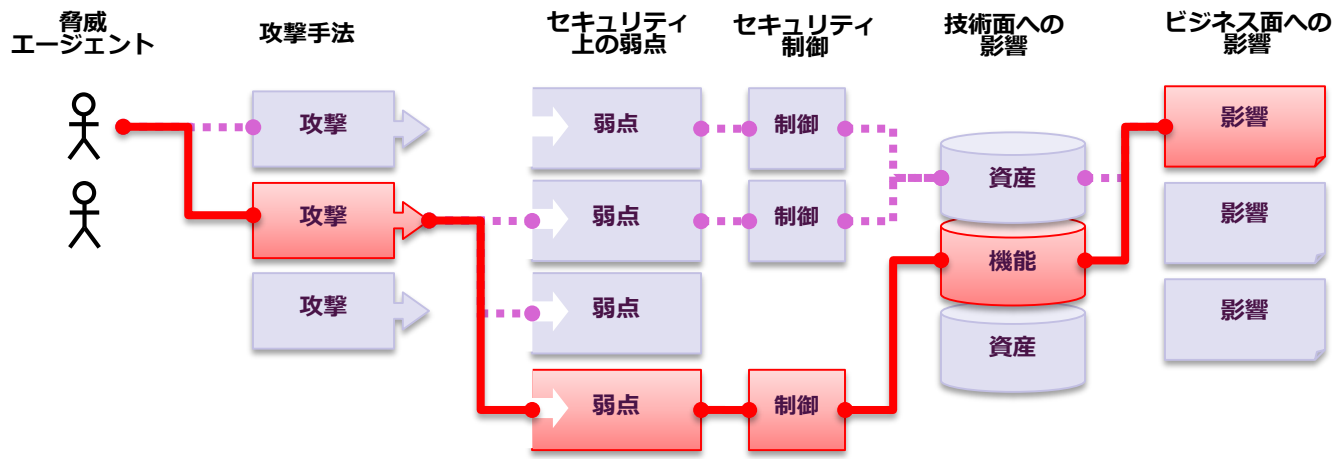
脅威
エージェント

攻撃手法

セキュリティ
上の弱点

セキュリティ
制御

技術面への
影響

ビジネス面への
影響

攻撃

攻撃

攻撃

弱点

弱点

弱点

弱点

制御

制御

制御

資産

機能

資産

影響

影響

影響